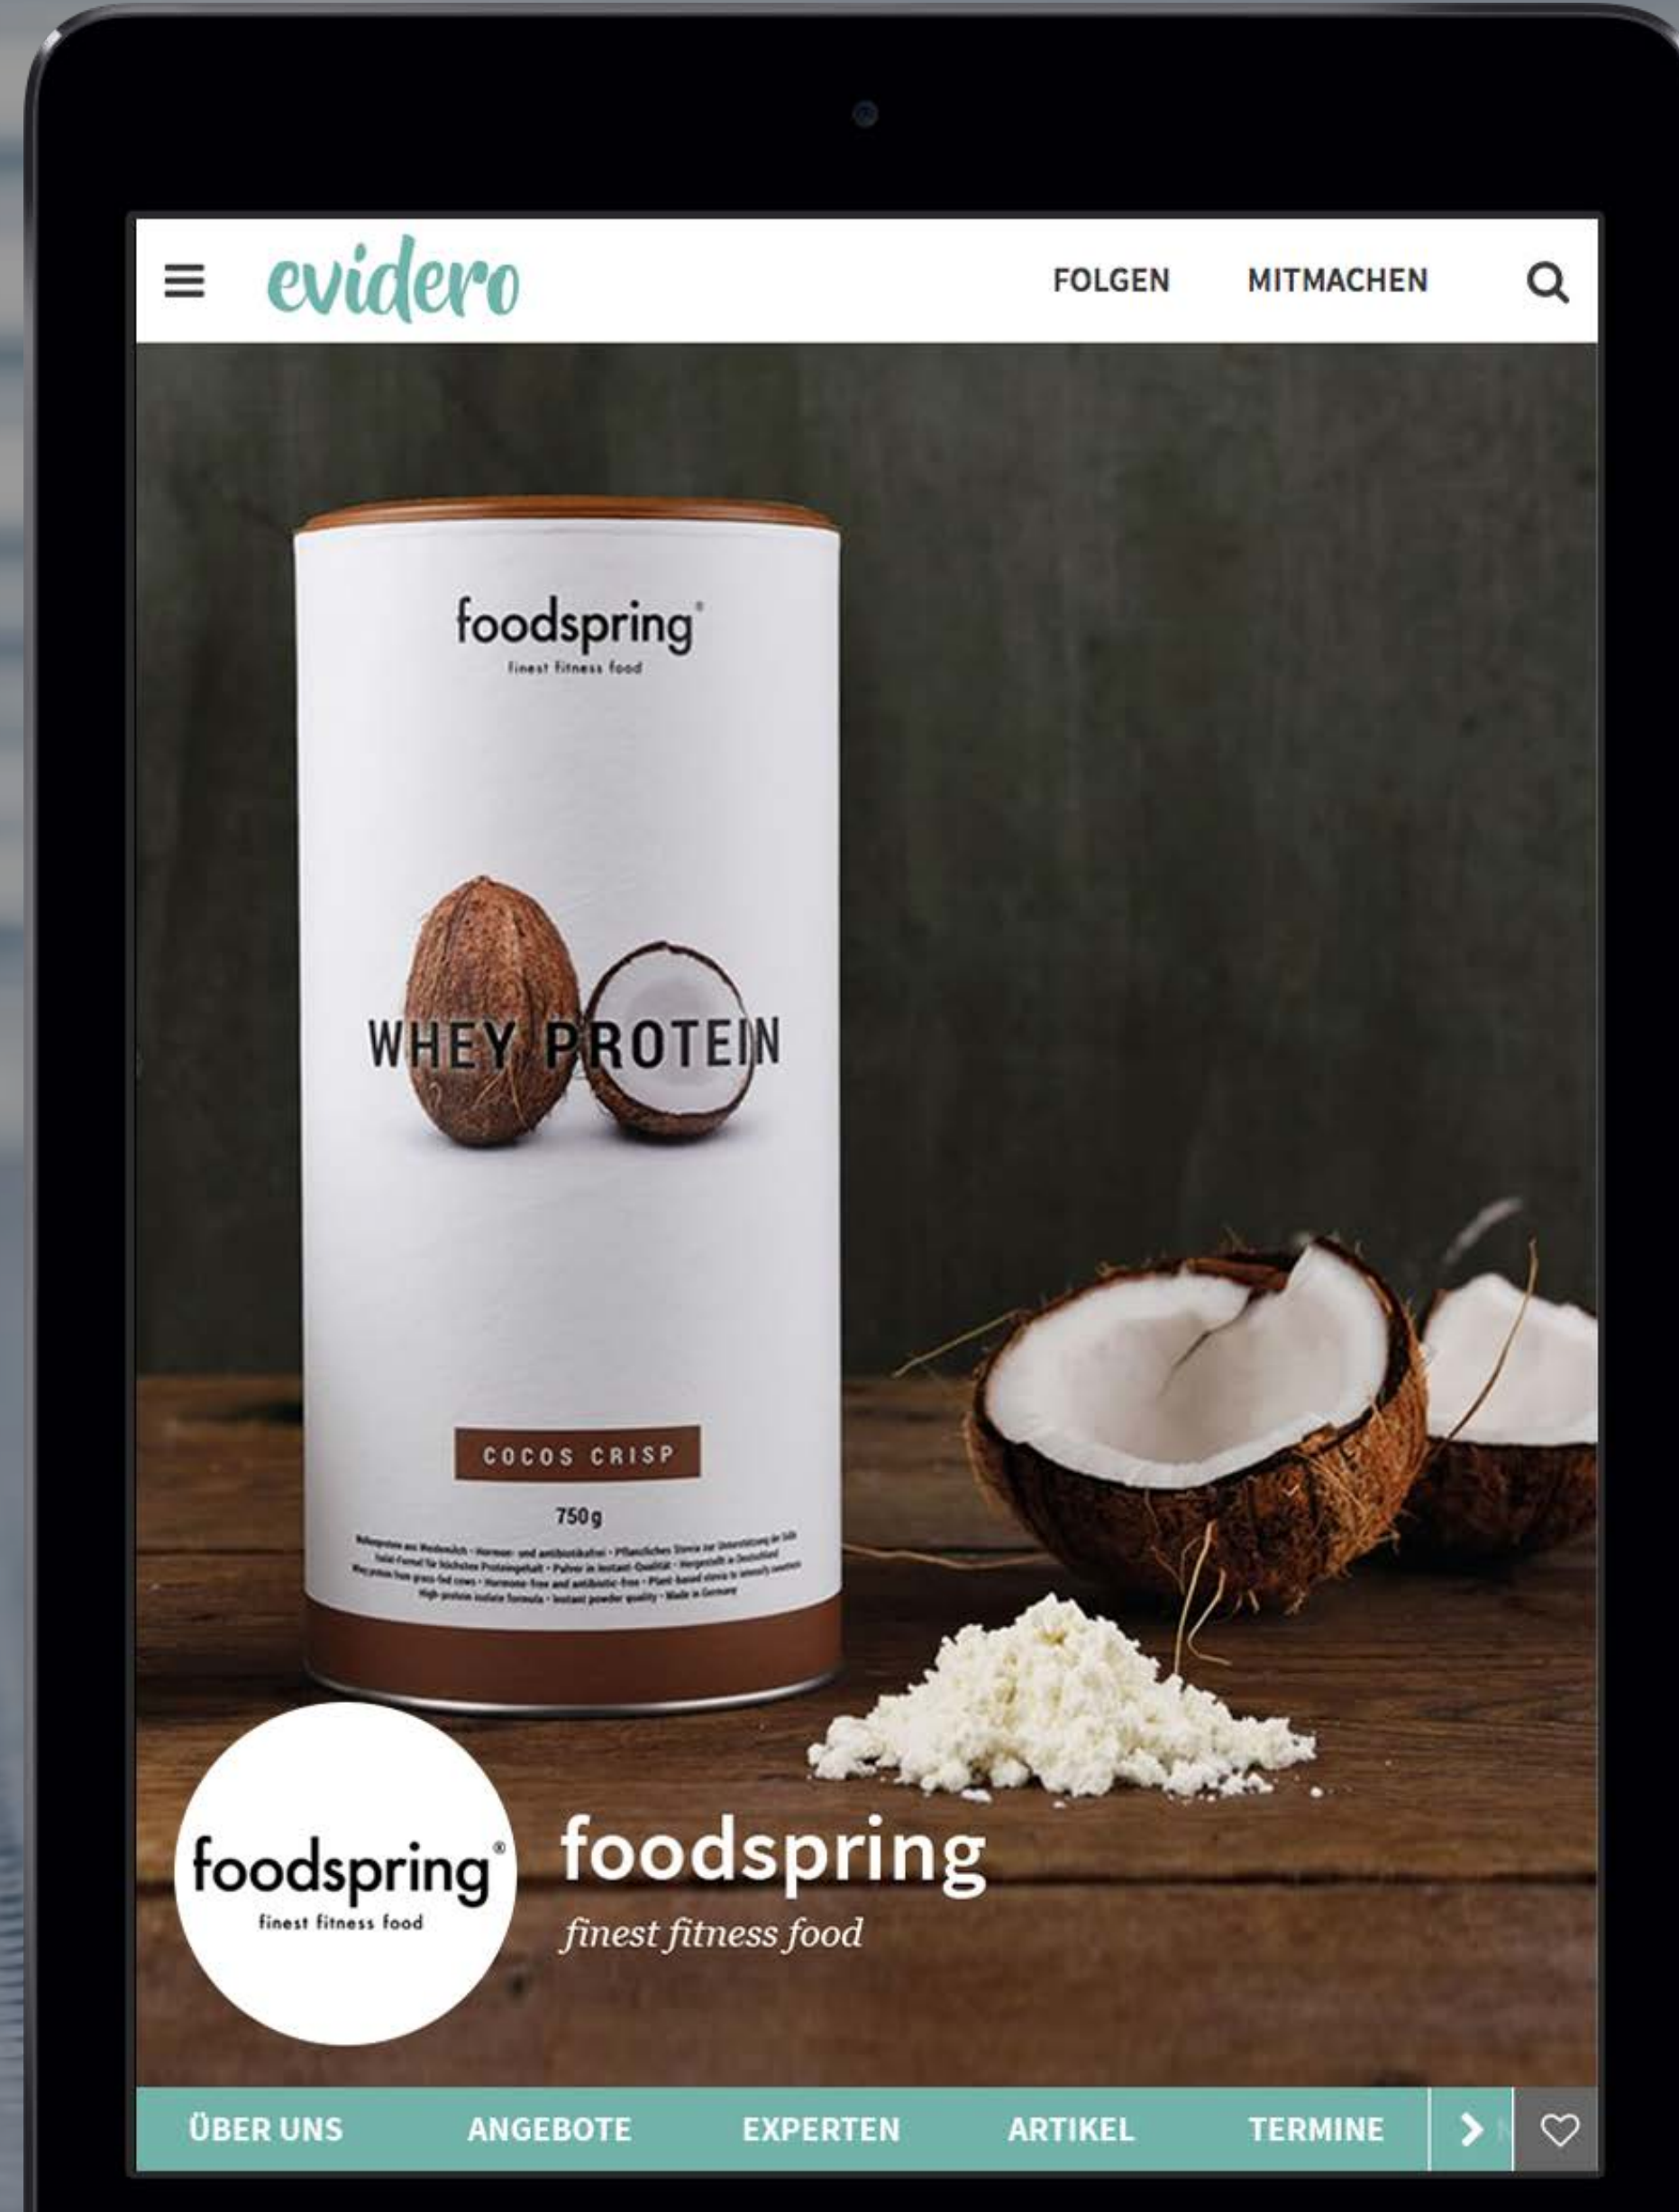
evidero

FOLGEN MITMACHEN

foodspring®
finest fitness food

WHEY PROTEIN

COCOS CRISP

750g

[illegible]

foodspring®
finest fitness food

foodspring
finest fitness food

ÜBER UNS ANGEBOTE EXPERTEN ARTIKEL TERMINE